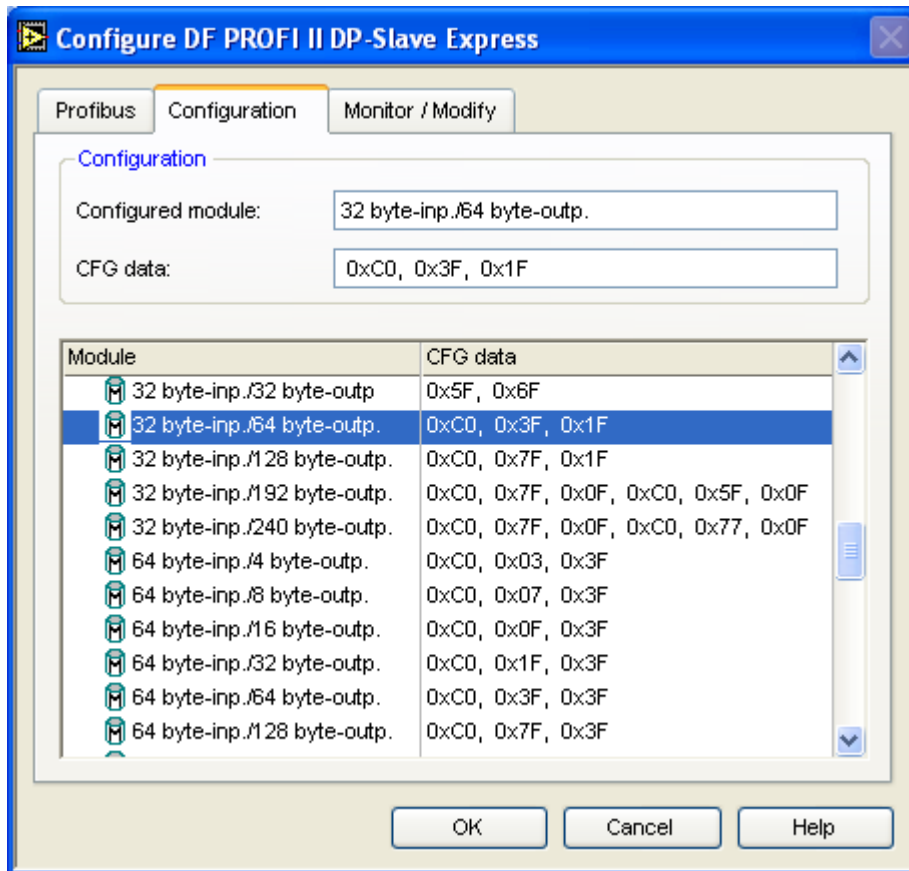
Configure DF PROFI II DP-Slave Express

Profibus | Configuration | Monitor / Modify

Configuration

Configured module: 32 byte-inp./64 byte-outp.

CFG data: 0xC0, 0x3F, 0x1F

| Module | CFG data |
|---|---|
| 32 byte-inp./32 byte-outp | 0x5F, 0x6F |
| 32 byte-inp./64 byte-outp. | 0xC0, 0x3F, 0x1F |
| 32 byte-inp./128 byte-outp. | 0xC0, 0x7F, 0x1F |
| 32 byte-inp./192 byte-outp. | 0xC0, 0x7F, 0x0F, 0xC0, 0x5F, 0x0F |
| 32 byte-inp./240 byte-outp. | 0xC0, 0x7F, 0x0F, 0xC0, 0x77, 0x0F |
| 64 byte-inp./4 byte-outp. | 0xC0, 0x03, 0x3F |
| 64 byte-inp./8 byte-outp. | 0xC0, 0x07, 0x3F |
| 64 byte-inp./16 byte-outp. | 0xC0, 0x0F, 0x3F |
| 64 byte-inp./32 byte-outp. | 0xC0, 0x1F, 0x3F |
| 64 byte-inp./64 byte-outp. | 0xC0, 0x3F, 0x3F |
| 64 byte-inp./128 byte-outp. | 0xC0, 0x7F, 0x3F |

OK Cancel Help